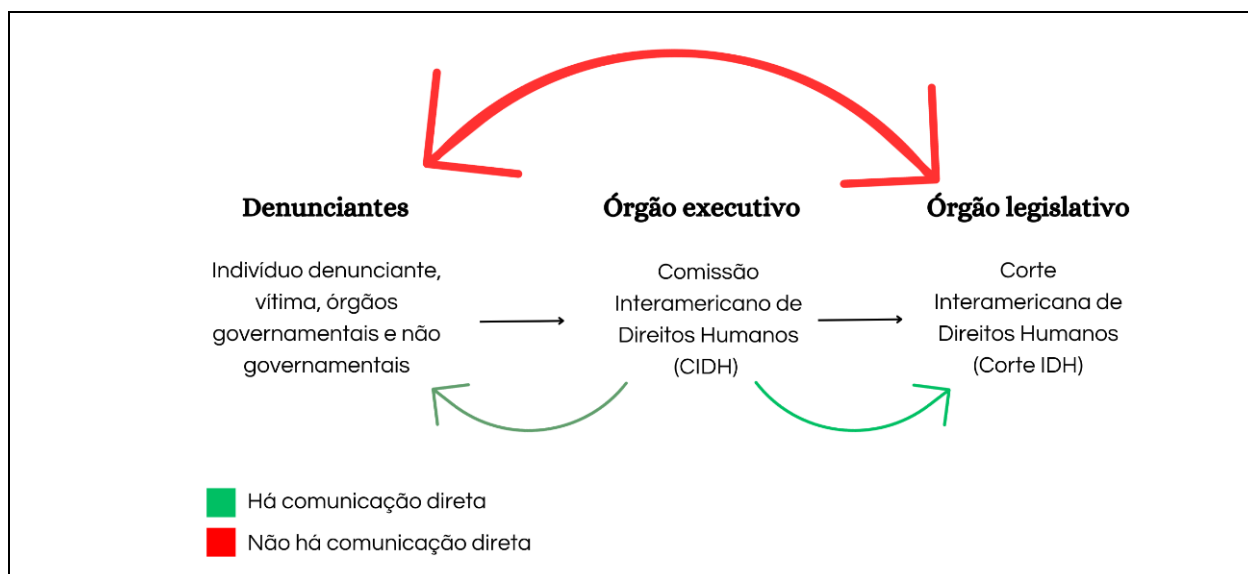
Denunciantes

Indivíduo denunciante, vítima, órgãos governamentais e não governamentais

Órgão executivo

Comissão Interamericano de Direitos Humanos (CIDH)

Órgão legislativo

Corte Interamericana de Direitos Humanos (Corte IDH)

Há comunicação direta

Não há comunicação direta